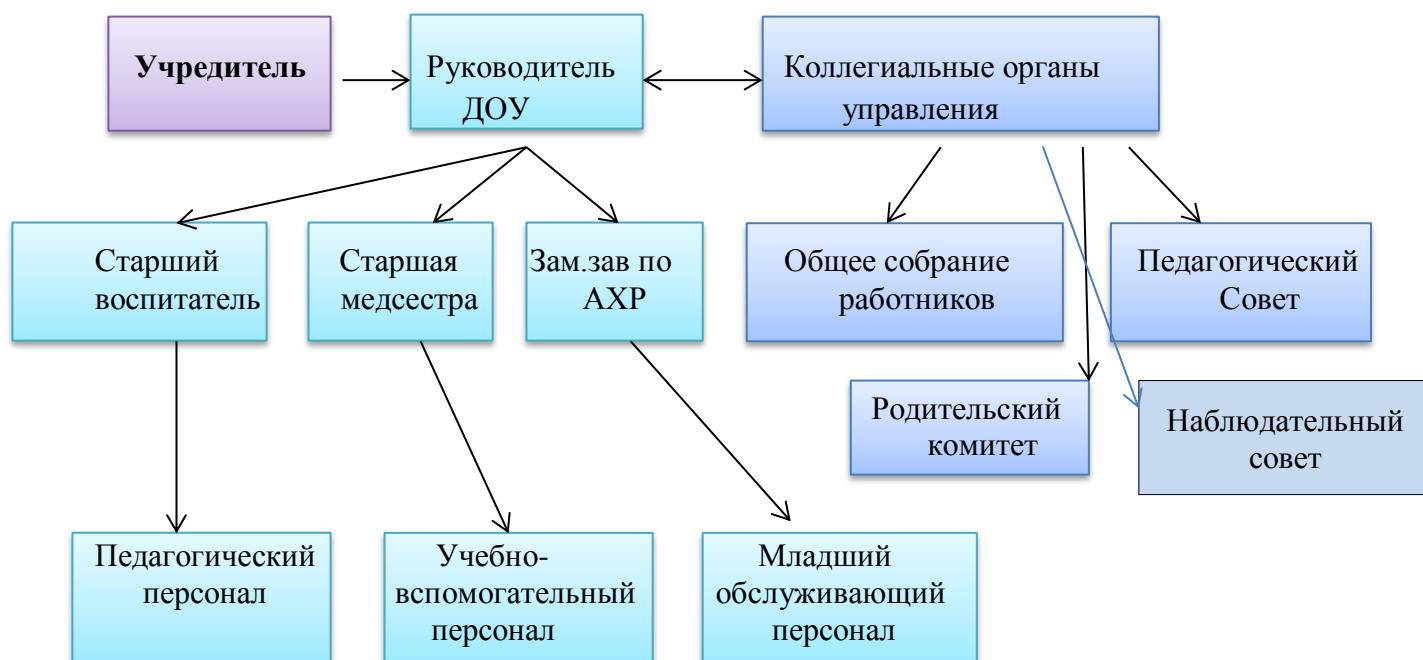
Учредитель

Руководитель ДОУ

Коллегиальные органы управления

Старший воспитатель

Старшая медсестра

Зам.зав по АХР

Общее собрание работников

Педагогический Совет

Родительский комитет

Наблюдательный совет

Педагогический персонал

Учебно-вспомогательный персонал

Младший обслуживающий персонал